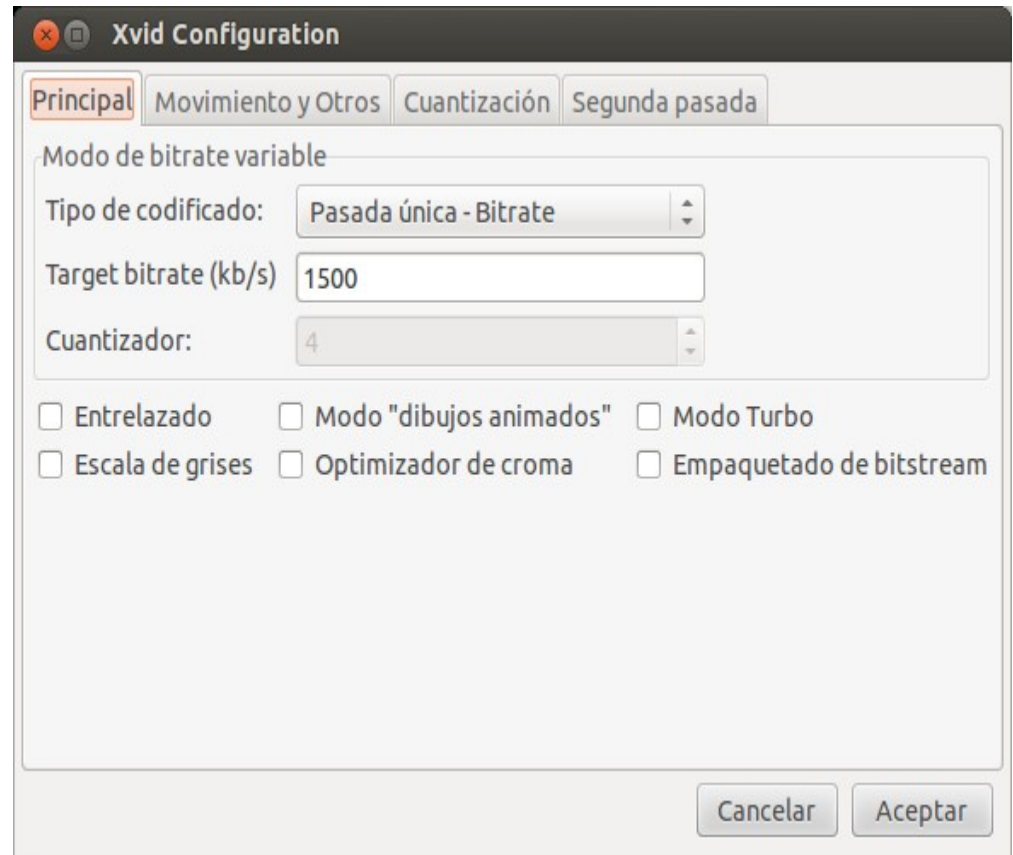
Xvid Configuration

Principal | Movimiento y Otros | Cuantización | Segunda pasada

Modo de bitrate variable

Tipo de codificado: Pasada única - Bitrate

Target bitrate (kb/s) 1500

Cuantizador: 4

Entrelazado
Modo "dibujos animados"
Modo Turbo
Escala de grises
Optimizador de croma
Empaquetado de bitstream

Cancelar
Aceptar